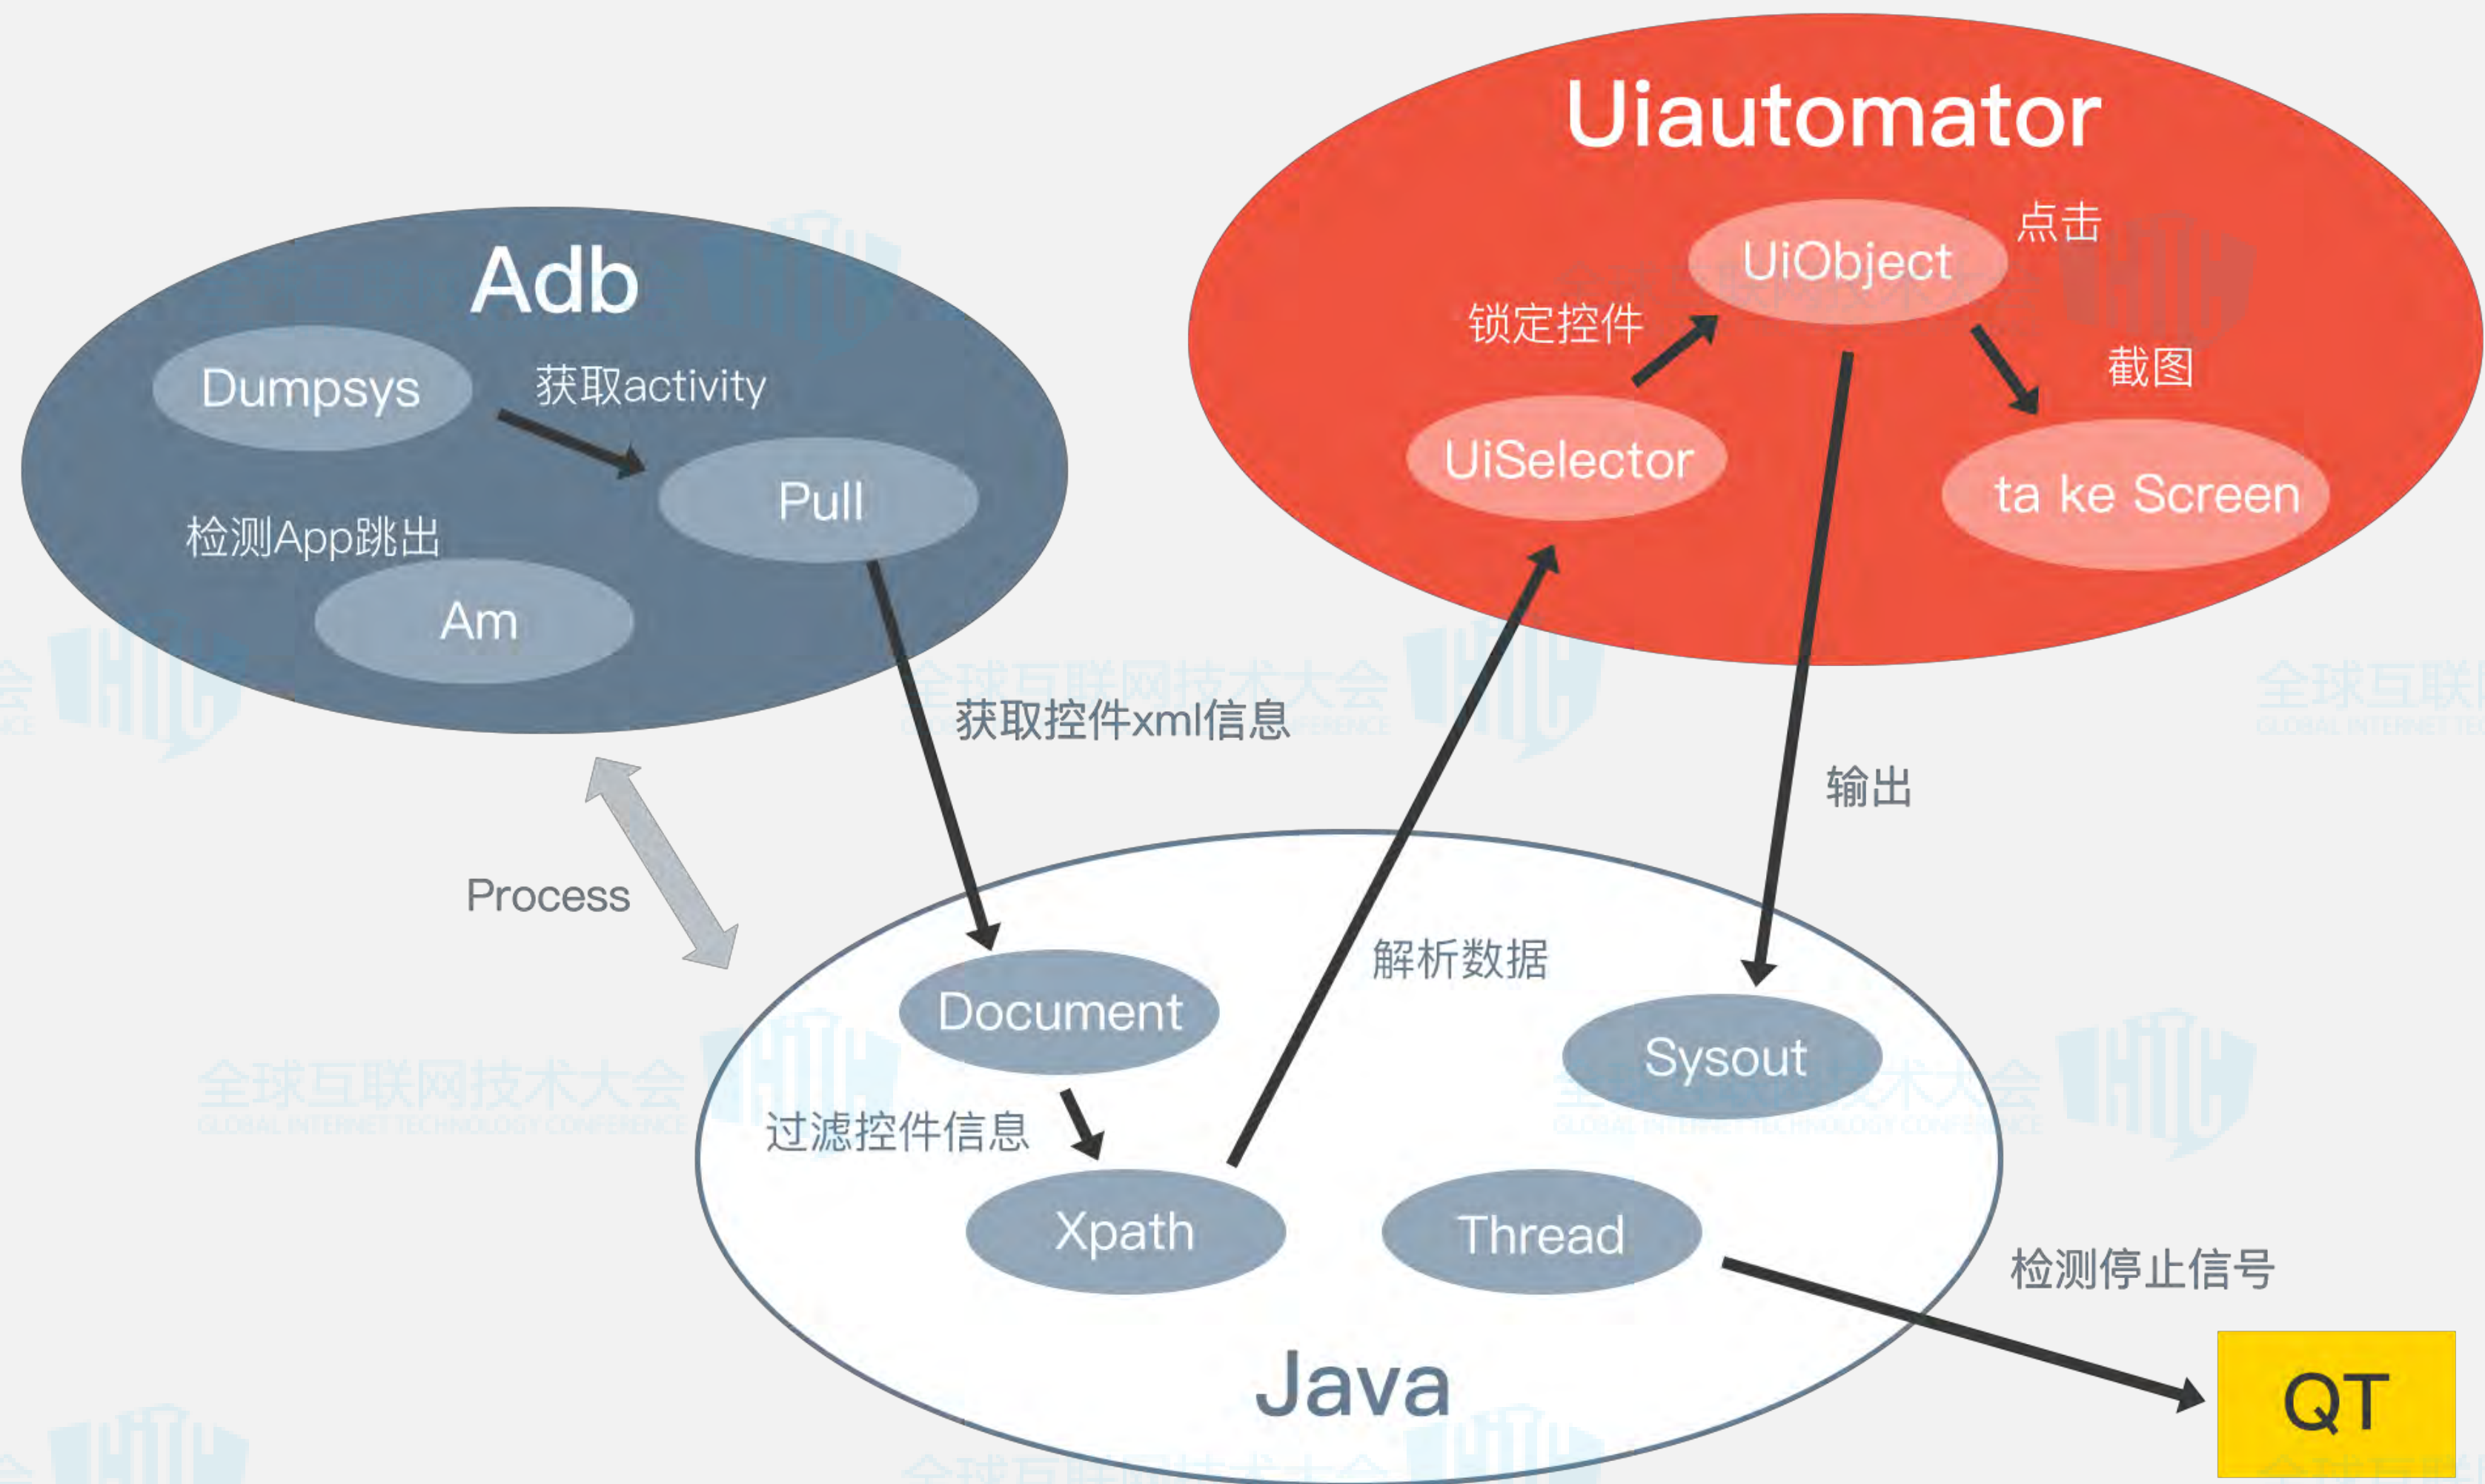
Uiautomator

点击

UiObject

锁定控件

截图

UiSelector

ta ke Screen

Adb

Dumpsys

获取activity

Pull

检测App跳出

Am

获取控件xml信息

输出

Process

解析数据

Document

Sysout

过滤控件信息

Xpath

Thread

检测停止信号

Java

QT

全球互联网技术大会
GLOBAL INTERNET TECHNOLOGY CONFERENCE